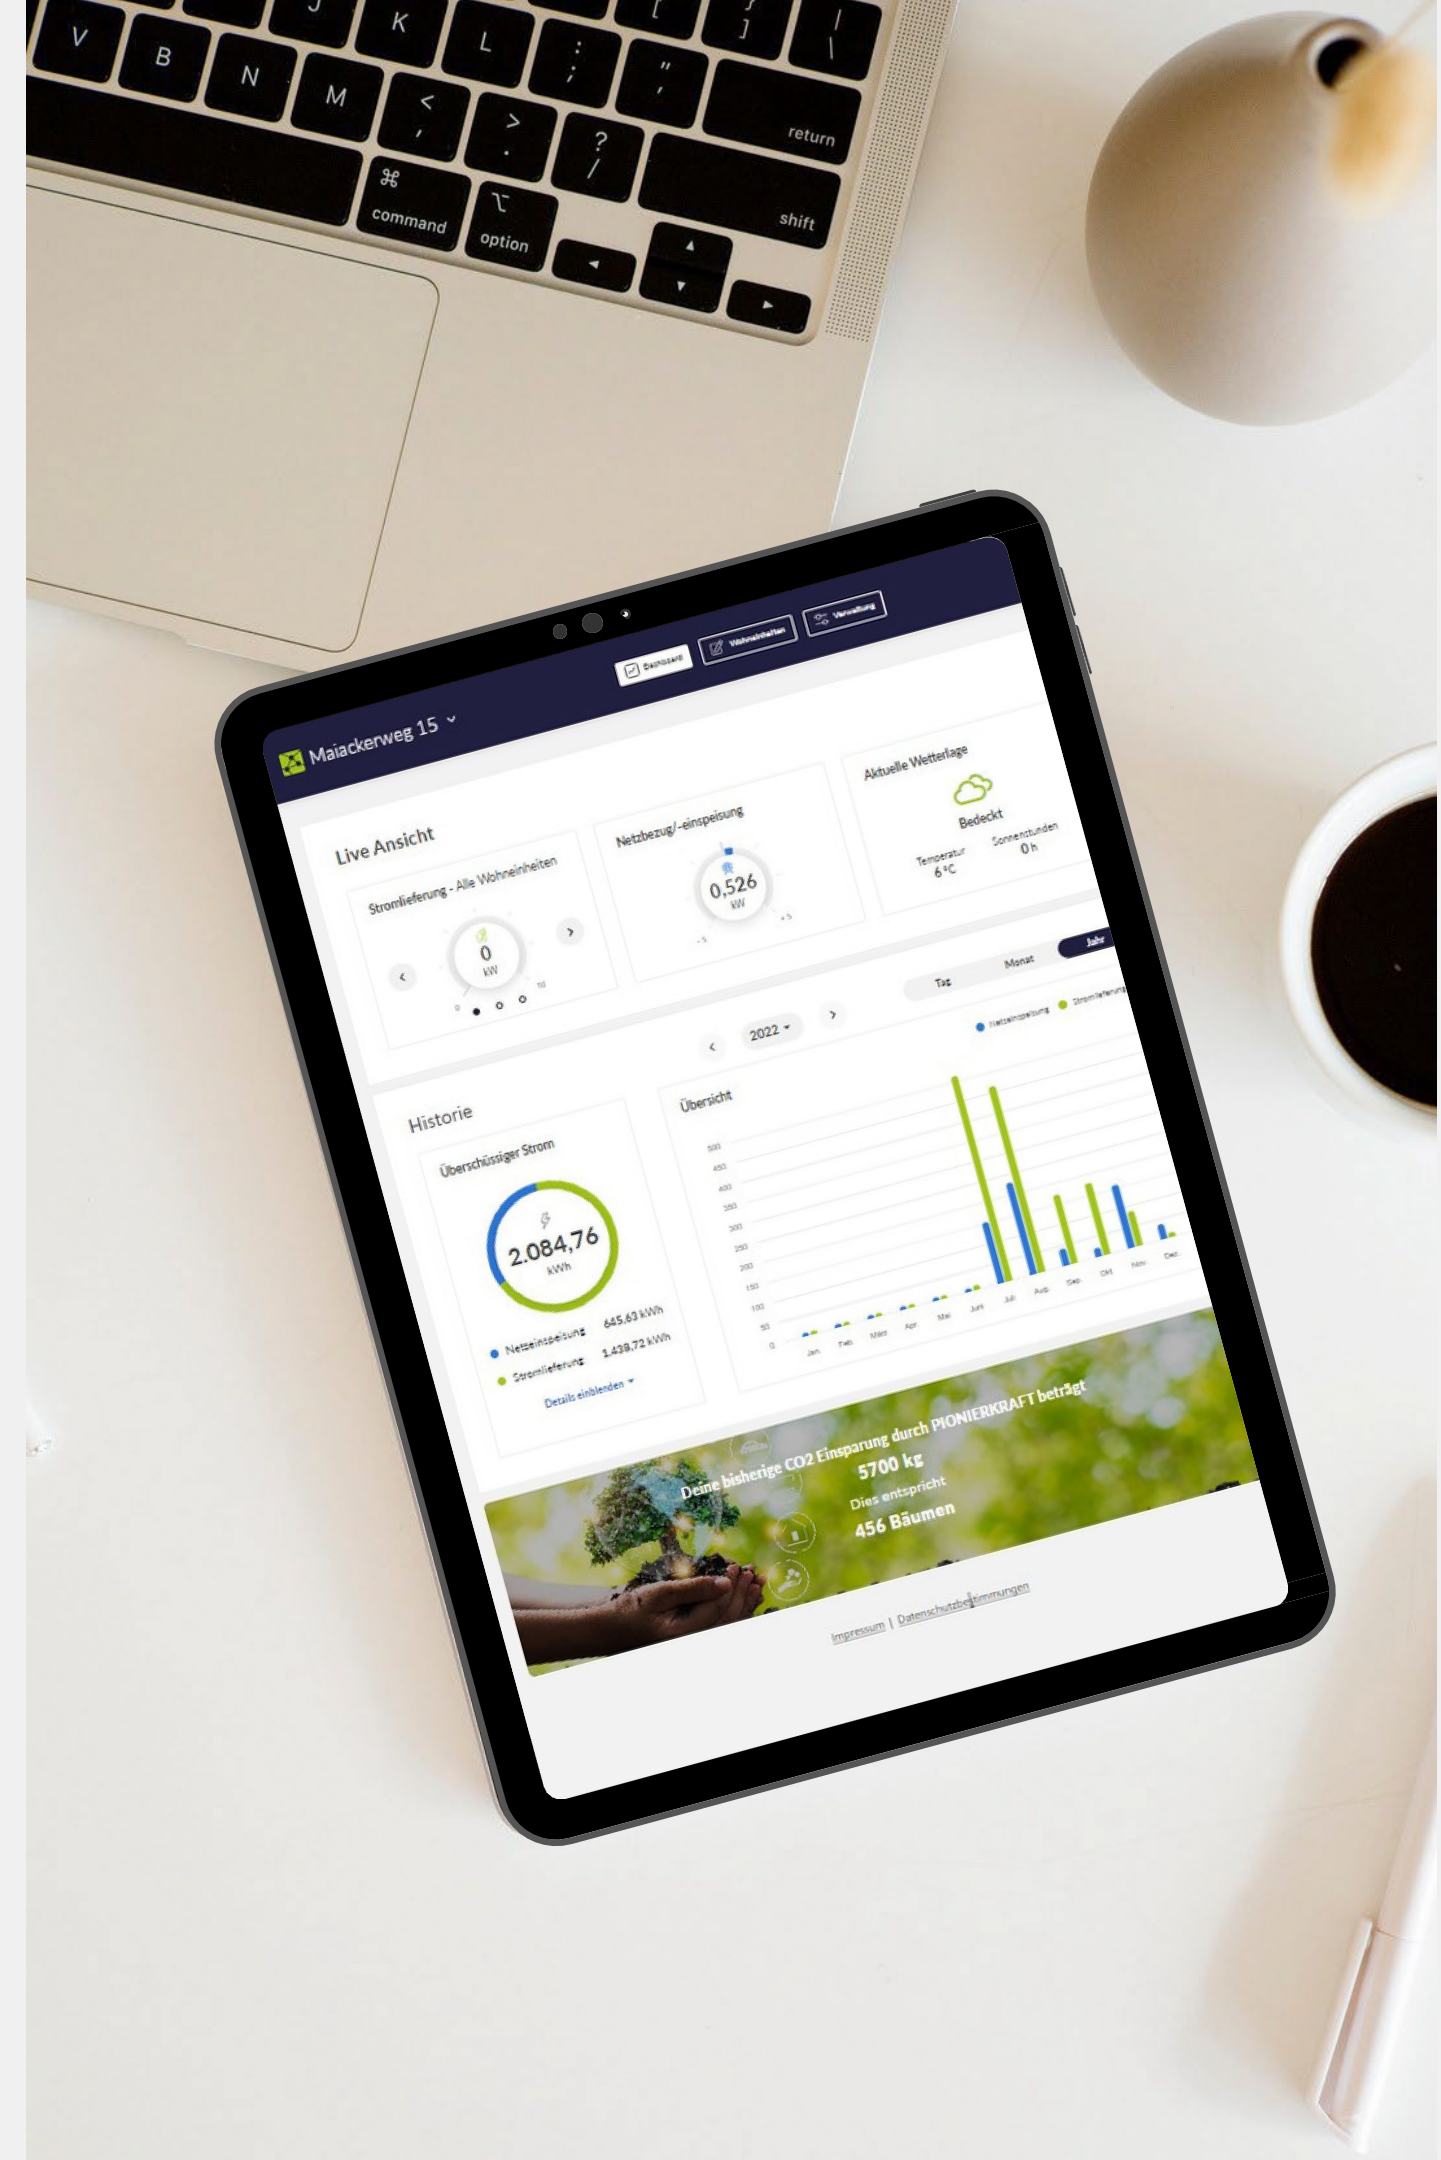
V B N M < , > . ? / return shift ⌘ command ⌥ option

Dashboard Wohneinheiten Verwaltung

Maiackerweg 15

Live Ansicht

Stromlieferung - Alle Wohneinheiten

0
kW

Netzbezug/-einspeisung

0,526
kW

Aktuelle Wetterlage

Bedeckt

Temperatur
6 °C

Sonnenstunden
0 h

Tag Monat Jahr

2022

Netzeinspeisung Stromlieferung

Historie

Überschüssiger Strom

2.084,76
kWh

Netzeinspeisung 645,63 kWh
Stromlieferung 1.439,72 kWh

Details einblenden

Übersicht

500 450 400 350 300 250 200 150 100 50 0

Jan. Feb. März Apr. Mai Juni Juli Aug. Sep. Okt. Nov. Dez.

Deine bisherige CO2 Einsparung durch PIONIERKRAFT beträgt
5700 kg
Dies entspricht
456 Bäumen

Impressum | Datenschutzbestimmungen